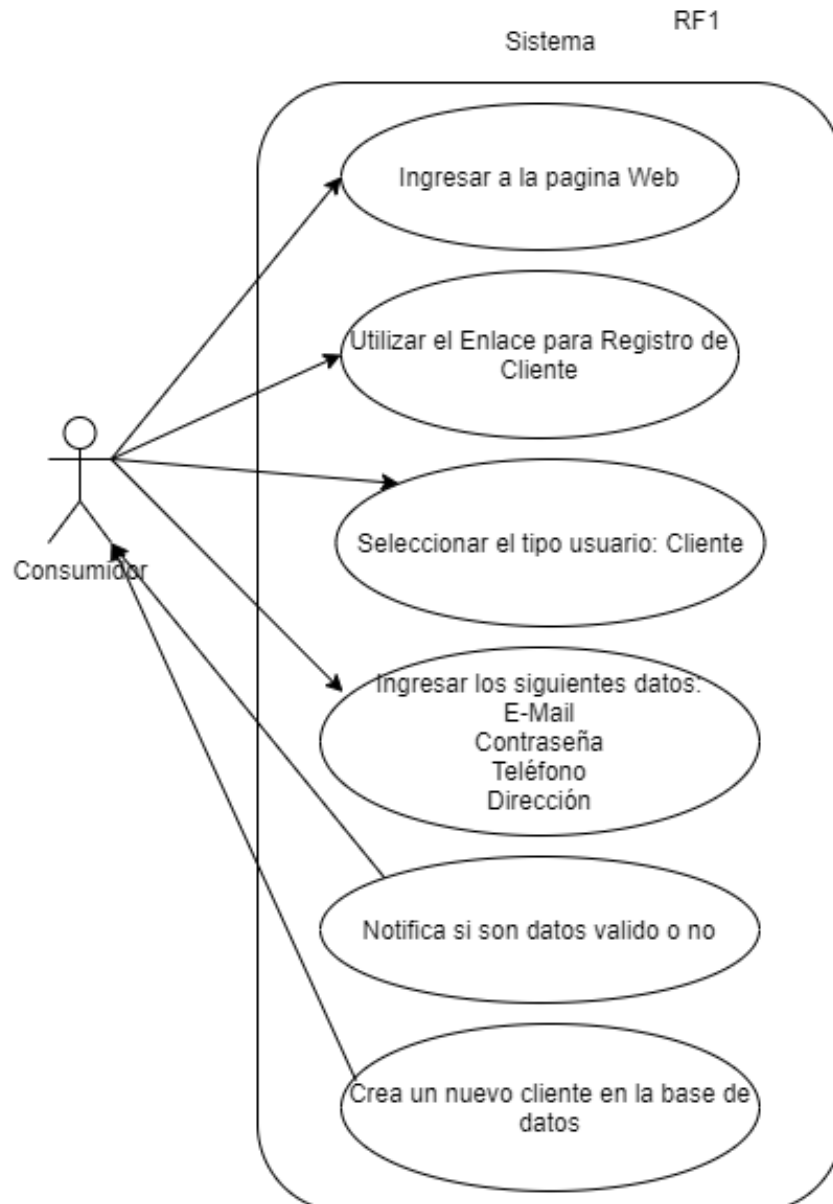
RF1

Sistema

Ingresar a la pagina Web

Utilizar el Enlace para Registro de Cliente

Consumidor

Seleccionar el tipo usuario: Cliente

Ingresar los siguientes datos:
E-Mail
Contraseña
Teléfono
Dirección

Notifica si son datos valido o no

Crea un nuevo cliente en la base de datos